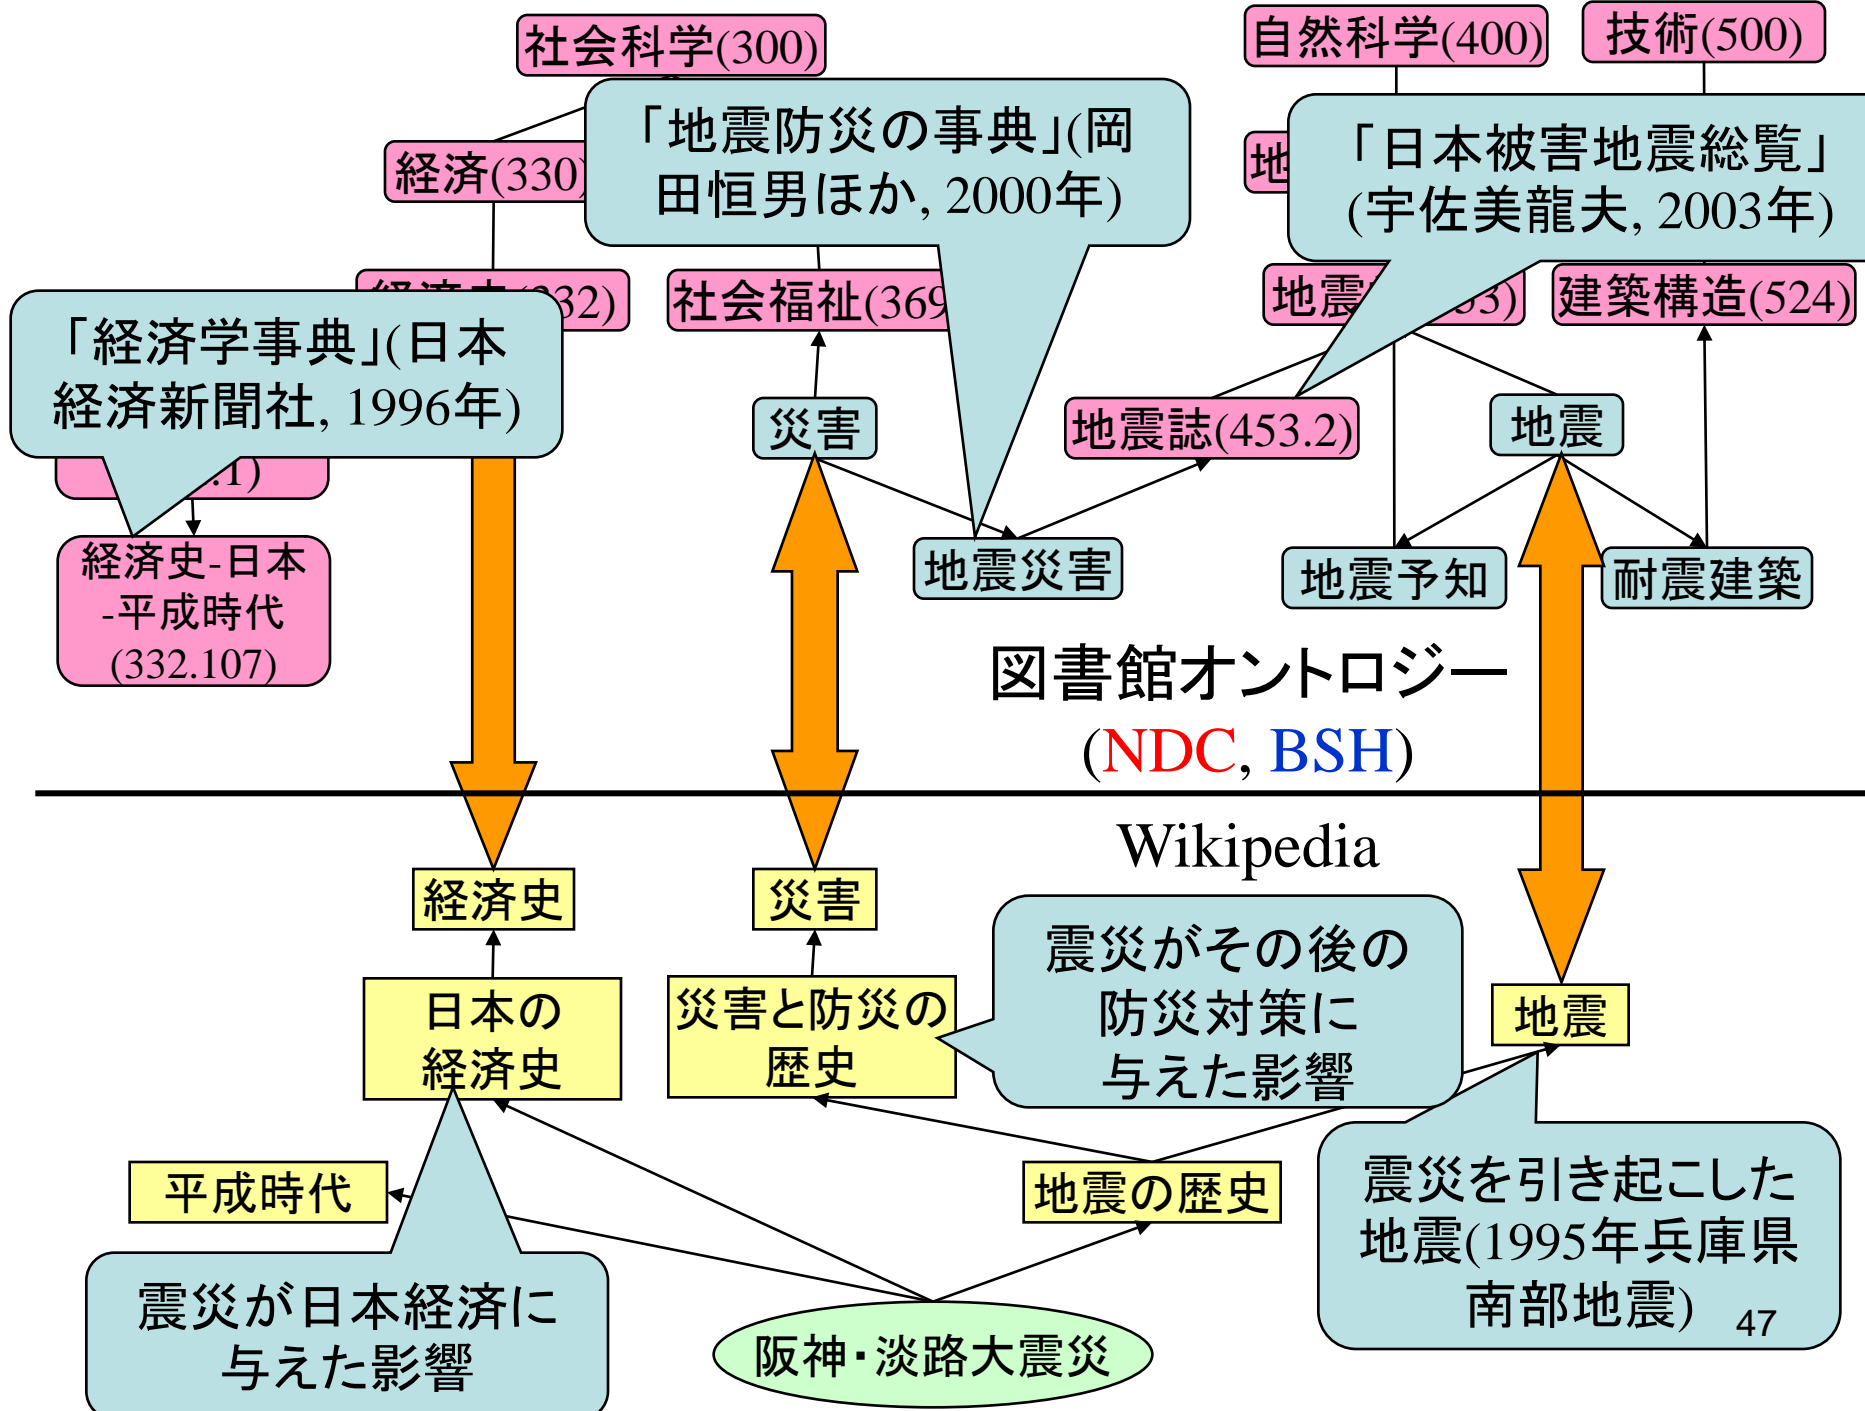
社会科学(300)

自然科学(400)

技術(500)

経済(330)

「地震防災の事典」(岡田恒男ほか, 2000年)

地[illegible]

「日本被害地震総覧」(宇佐美龍夫, 2003年)

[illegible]32)

社会福祉(369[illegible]

地震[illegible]3)

建築構造(524)

「経済学事典」(日本経済新聞社, 1996年)

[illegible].1)

災害

地震誌(453.2)

地震

経済史-日本-平成時代(332.107)

地震災害

地震予知

耐震建築

図書館オントロジー
(NDC, BSH)

Wikipedia

経済史

災害

震災がその後の防災対策に与えた影響

日本の経済史

災害と防災の歴史

地震

平成時代

地震の歴史

震災を引き起こした地震(1995年兵庫県南部地震)

震災が日本経済に与えた影響

阪神・淡路大震災

47